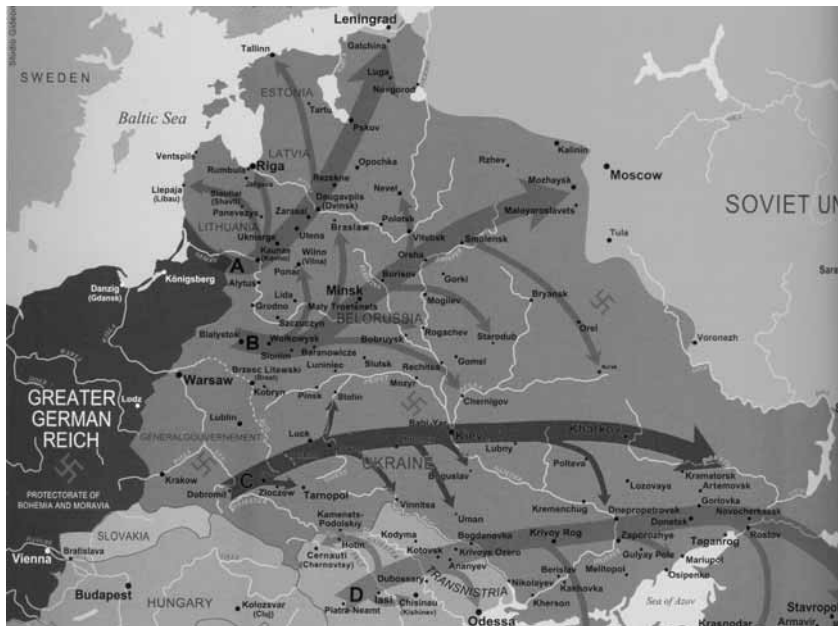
Leningrad
SWEDEN
Tallinn
Gatchina
ESTONIA
Luga
Tartu
Novgorod
Baltic Sea
Pskov
LATVIA
Ventspils
Riga
Opochka
Rzhev
Kalinin
Rumbula
Jelgava
Rezekne
Moscow
Liepaja (Libau)
Siauliai (Shavli)
Daugavpils (Dvinsk)
Nevel
Mozhaysk
Panevezys
Zarasai
Polotsk
Maloyaroslavets
SOVIET UN
LITHUANIA
Utena
Ukmerge
Braslaw
Vitebsk
Smolensk
Tula
Kaunas (Kovno)
Wilno (Vilnius)
Orsha
A
Königsberg
Ponar
Borisov
Gorki
Alytus
Lida
Minsk
Danzig (Gdansk)
Grodno
Maly Trostenets
Mogilev
Bryansk
Sara
BELORUSSIA
Szczuczyn
Orel
Bialystok
Rogachev
Starodub
B
Wolkowysk
Bobruysk
Voronezh
Slonim
Baranowicze
Gomel
Warsaw
Luniniec
Slutsk
Brzesc Litewski (Brest)
Rechitsa
Mozyr
GREATER GERMAN REICH
Lodz
Kobryn
Pinsk
Stolin
Chernigov
Lublin
GENERALGOUVERNEMENT
Luck
Kiev
Kharkov
Lubny
UKRAINE
Poltava
Krakow
Boguslav
Kramatorsk
Artemovsk
PROTECTORATE OF BOHEMIA AND MORAVIA
Dubromil
C
Zloczow
Tarnopol
Lozovaya
Gorlovka
Kremenchug
Vinnitsa
Dnepropetrovsk
Novocherkassk
SLOVAKIA
Kamenets-Podolskiy
Uman
Donetsk
Rostov
Zaporozhye
Taganrog
Kodyma
Bogdanovka
Krivoy Rog
Vienna
Bratislava
Cernauti (Chernovtsy)
Gulyay Pole
Mariupol
Kotovsk
Krivoye Ozero
Osipenko
Ananyev
Berislav
Melitopol
Dubossary
Nikolayev
Budapest
HUNGARY
Kolozsvar (Cluj)
D
Iasi
TRANSNISTRIA
Kakhovka
Piatra-Neamt
Chisinau (Kishinev)
Kherson
Sea of Azov
Stavrop
Odessa
Krasnodar
Armavir